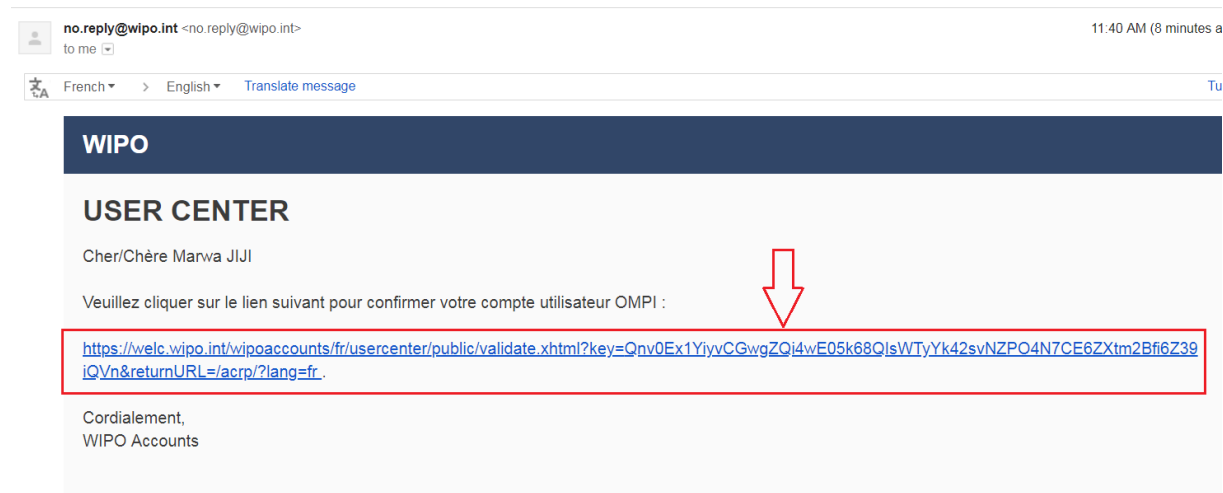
no.reply@wipo.int <no.reply@wipo.int>
to me

11:40 AM (8 minutes a

French > English Translate message

Tu

WIPO

USER CENTER

Cher/Chère Marwa JIJI

Veuillez cliquer sur le lien suivant pour confirmer votre compte utilisateur OMPI :

https://welc.wipo.int/wipoaccounts/fr/usercenter/public/validate.xhtml?key=Qnv0Ex1YiyvCGwgZQi4wE05k68QlsWTyYk42svNZPO4N7CE6ZXtm2Bfi6Z39iQVn&returnURL=/acrp/?lang=fr .

Cordialement,
WIPO Accounts